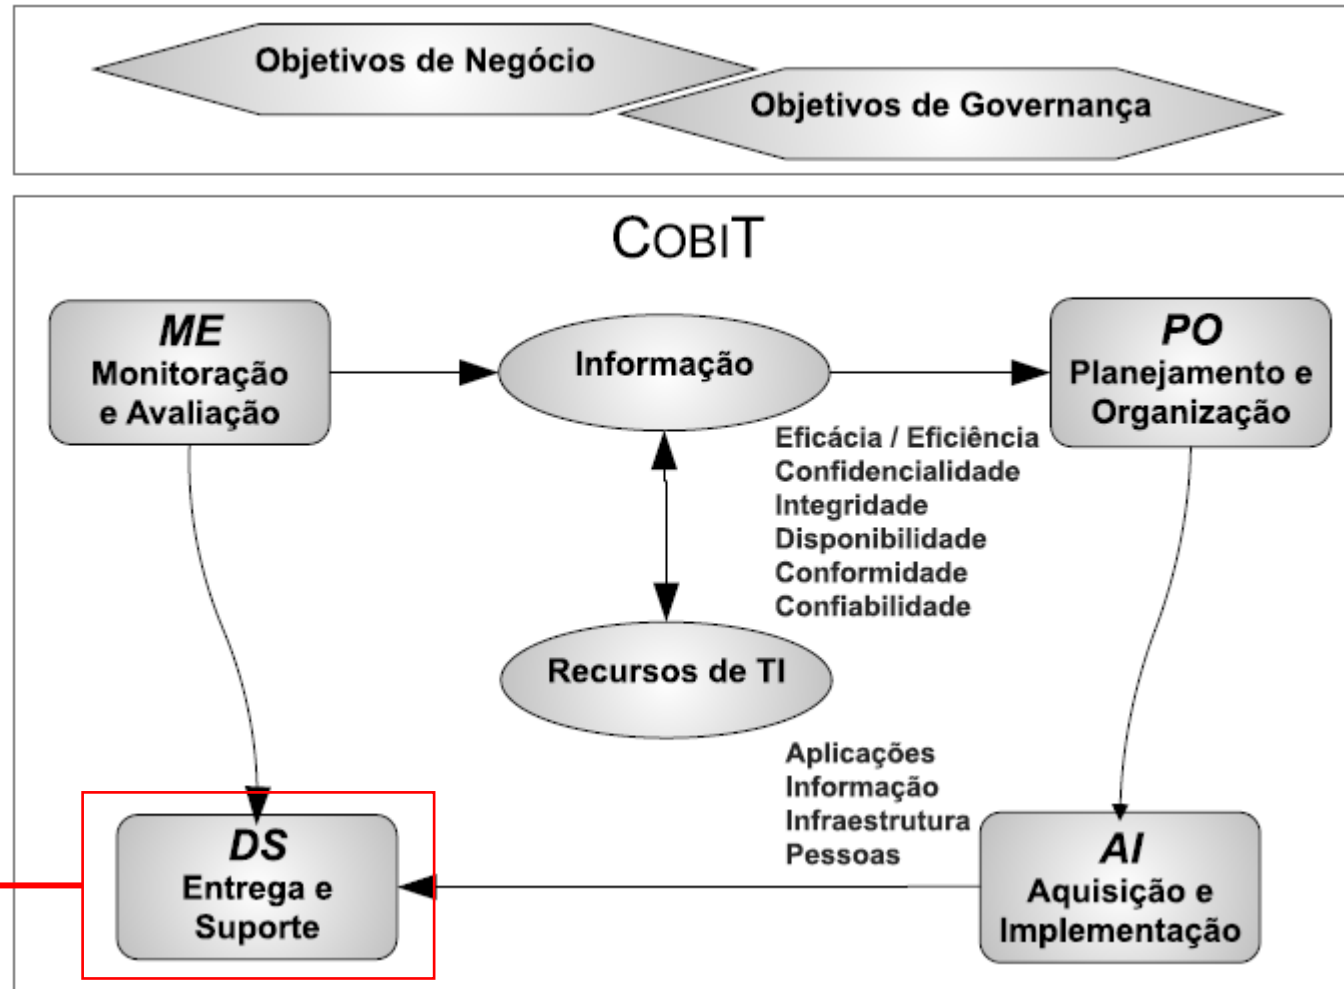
Objetivos de Negócio

Objetivos de Governança

COBIT

ME
Monitoração e Avaliação

Informação

PO
Planejamento e Organização

Eficácia / Eficiência
Confidencialidade
Integridade
Disponibilidade
Conformidade
Confiabilidade

Recursos de TI

Aplicações
Informação
Infraestrutura
Pessoas

DS
Entrega e Suporte

AI
Aquisição e Implementação